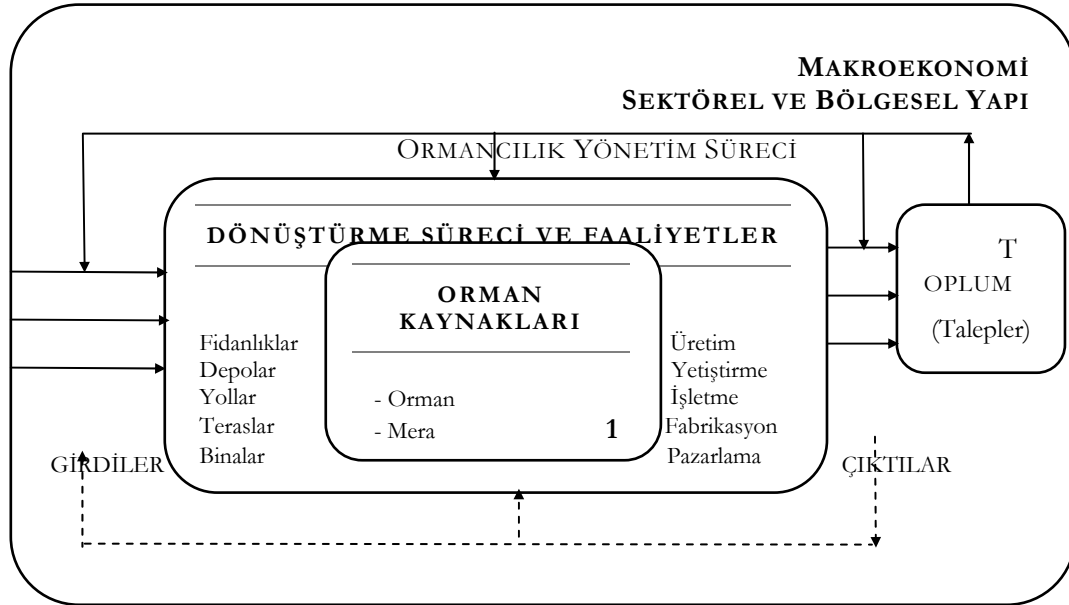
MAKROEKONOMİ
SEKTÖREL VE BÖLGESEL YAPI

ORMANCILIK YÖNETİM SÜRECİ

DÖNÜŞTÜRME SÜRECİ VE FAALİYETLER

ORMAN KAYNAKLARI

- Orman
- Mera

1

Fidanlıklar
Depolar
Yollar
Teraslar
Binalar

Üretim
Yetiştirme
İşletme
Fabrikasyon
Pazarlama

T
OPLUM
(Talepler)

GİRDİLER

ÇIKTILAR